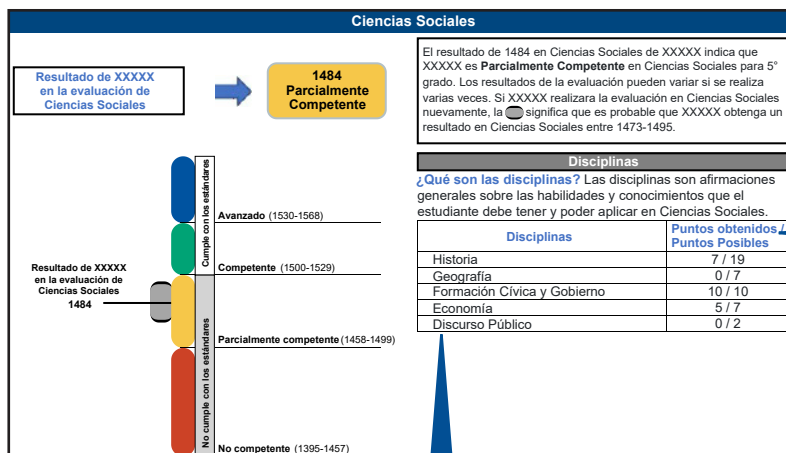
Ciencias Sociales

Resultado de XXXXX en la evaluación de Ciencias Sociales

1484
Parcialmente Competente

El resultado de 1484 en Ciencias Sociales de XXXXX indica que XXXXX es **Parcialmente Competente** en Ciencias Sociales para 5° grado. Los resultados de la evaluación pueden variar si se realiza varias veces. Si XXXXX realizara la evaluación en Ciencias Sociales nuevamente, la significa que es probable que XXXXX obtenga un resultado en Ciencias Sociales entre 1473-1495.

Cumple con los estándares

No cumple con los estándares

Avanzado (1530-1568)

Competente (1500-1529)

Resultado de XXXXX en la evaluación de Ciencias Sociales
1484

Parcialmente competente (1458-1499)

No competente (1395-1457)

Disciplinas

¿Qué son las disciplinas? Las disciplinas son afirmaciones generales sobre las habilidades y conocimientos que el estudiante debe tener y poder aplicar en Ciencias Sociales.

| Disciplinas | Puntos obtenidos / Puntos Posibles |
|---|---|
| Historia | 7 / 19 |
| Geografía | 0 / 7 |
| Formación Cívica y Gobierno | 10 / 10 |
| Economía | 5 / 7 |
| Discurso Público | 0 / 2 |